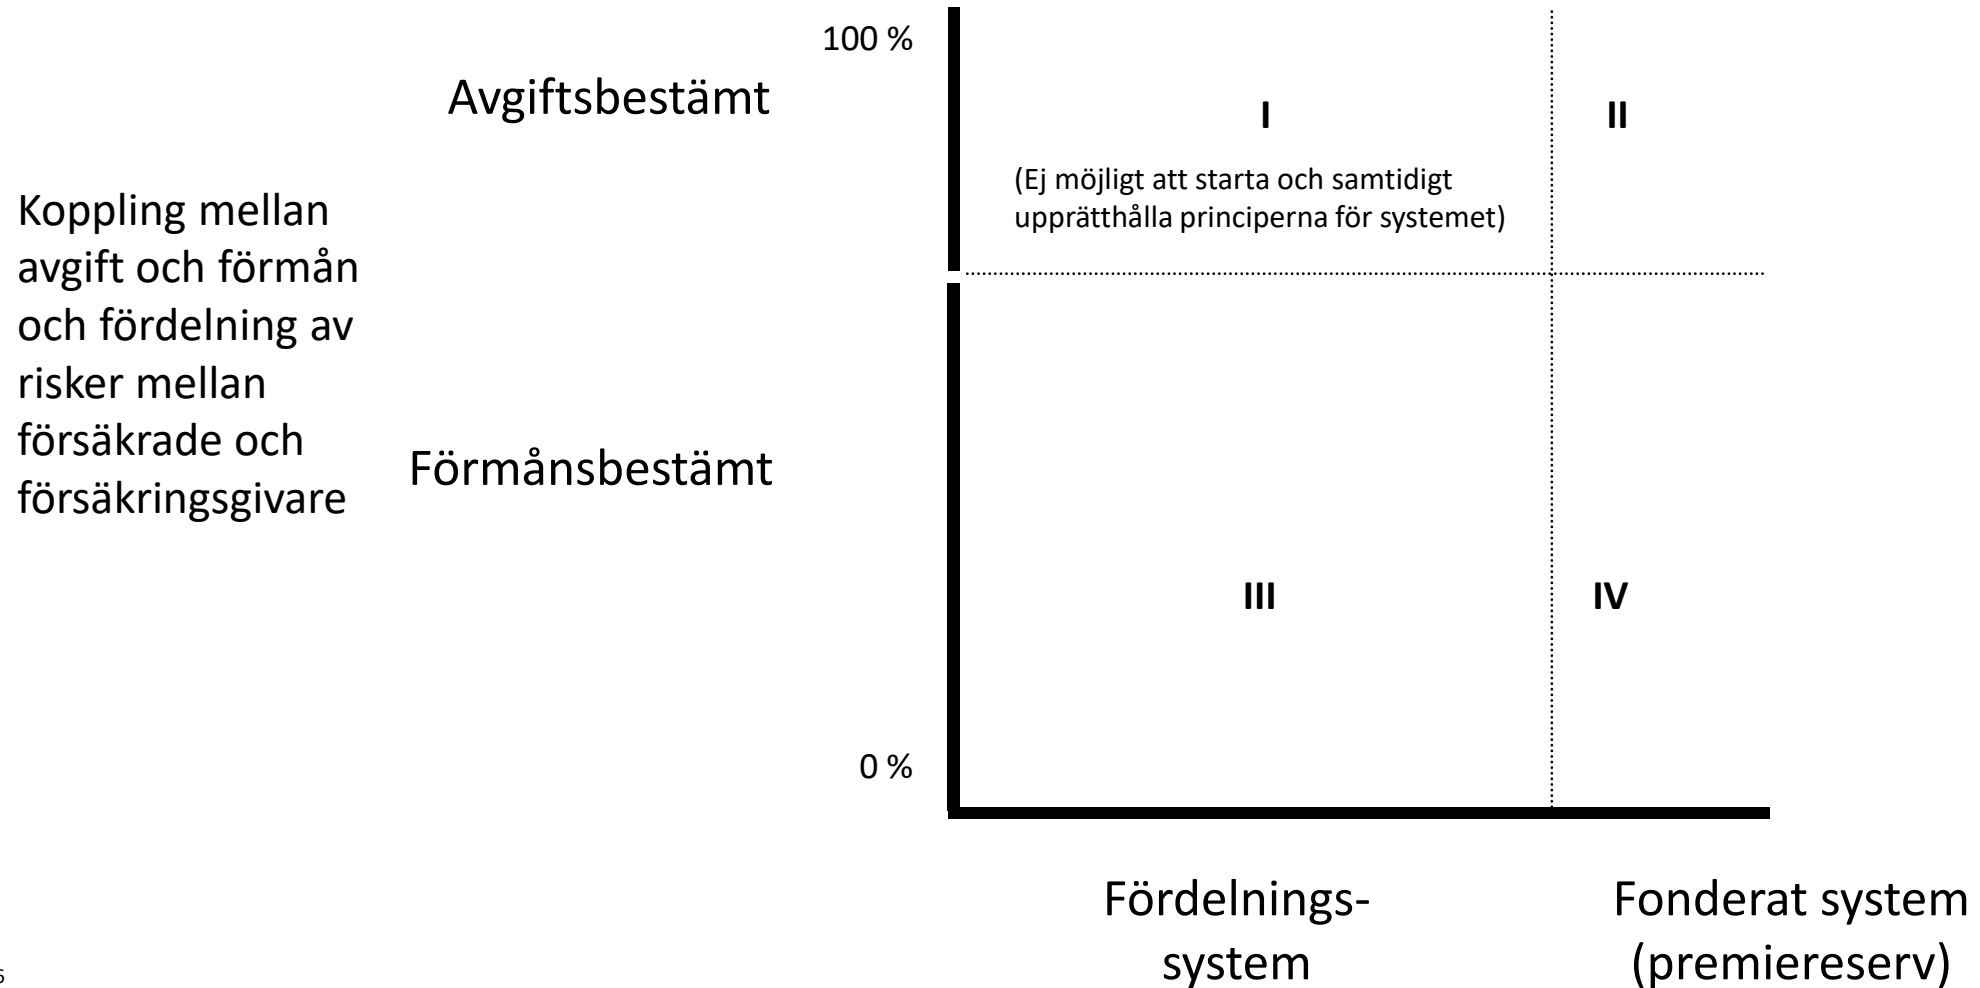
Koppling mellan avgift och förmån och fördelning av risker mellan försäkrade och försäkringsgivare

100 %

Avgiftsbestämt

I

II

(Ej möjligt att starta och samtidigt upprätthålla principerna för systemet)

Förmånsbestämt

III

IV

0 %

Fördelnings-system

Fonderat system (premiereserv)

6